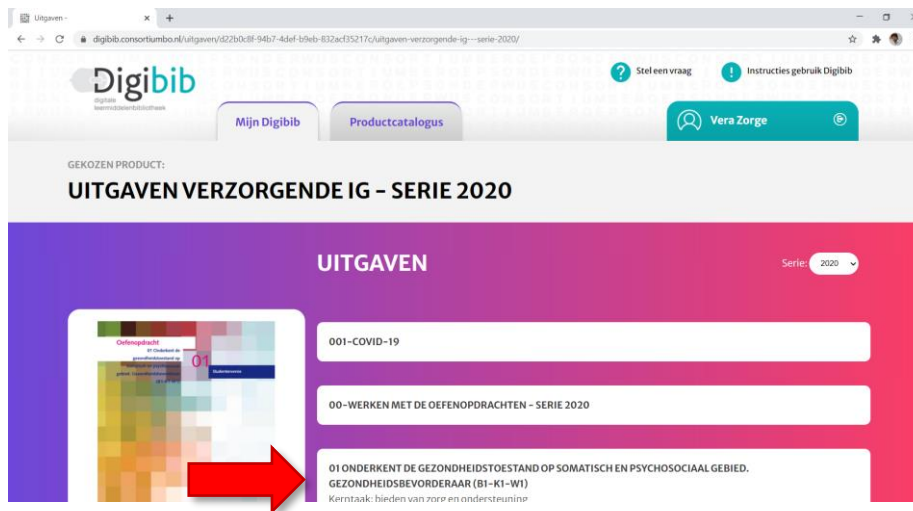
Uitgaven -
digibib.consortiumbo.nl/uitgaven/d22b0c8f-94b7-4def-b9eb-832acf35217c/uitgaven-verzorgende-ig---serie-2020/

Digibib
digitale leermiddelenbibliotheek

Stel een vraag
Instructies gebruik Digibib

Mijn Digibib
Productcatalogus
Vera Zorge

GEKOZEN PRODUCT:
UITGAVEN VERZORGENDE IG - SERIE 2020

UITGAVEN
Serie: 2020

Oefenopdracht
01 Onderkent de gezondheidstoestand op
01
Studentenversie

001-COVID-19

00-WERKEN MET DE OEFENOPDRACHTEN - SERIE 2020

01 ONDERKENT DE GEZONDHEIDSTOESTAND OP SOMATISCH EN PSYCHOSOCIAAL GEBIED. GEZONDHEIDSBEVORDERAAR (B1-K1-W1)
Kerntaak: bieden van zorg en ondersteuning